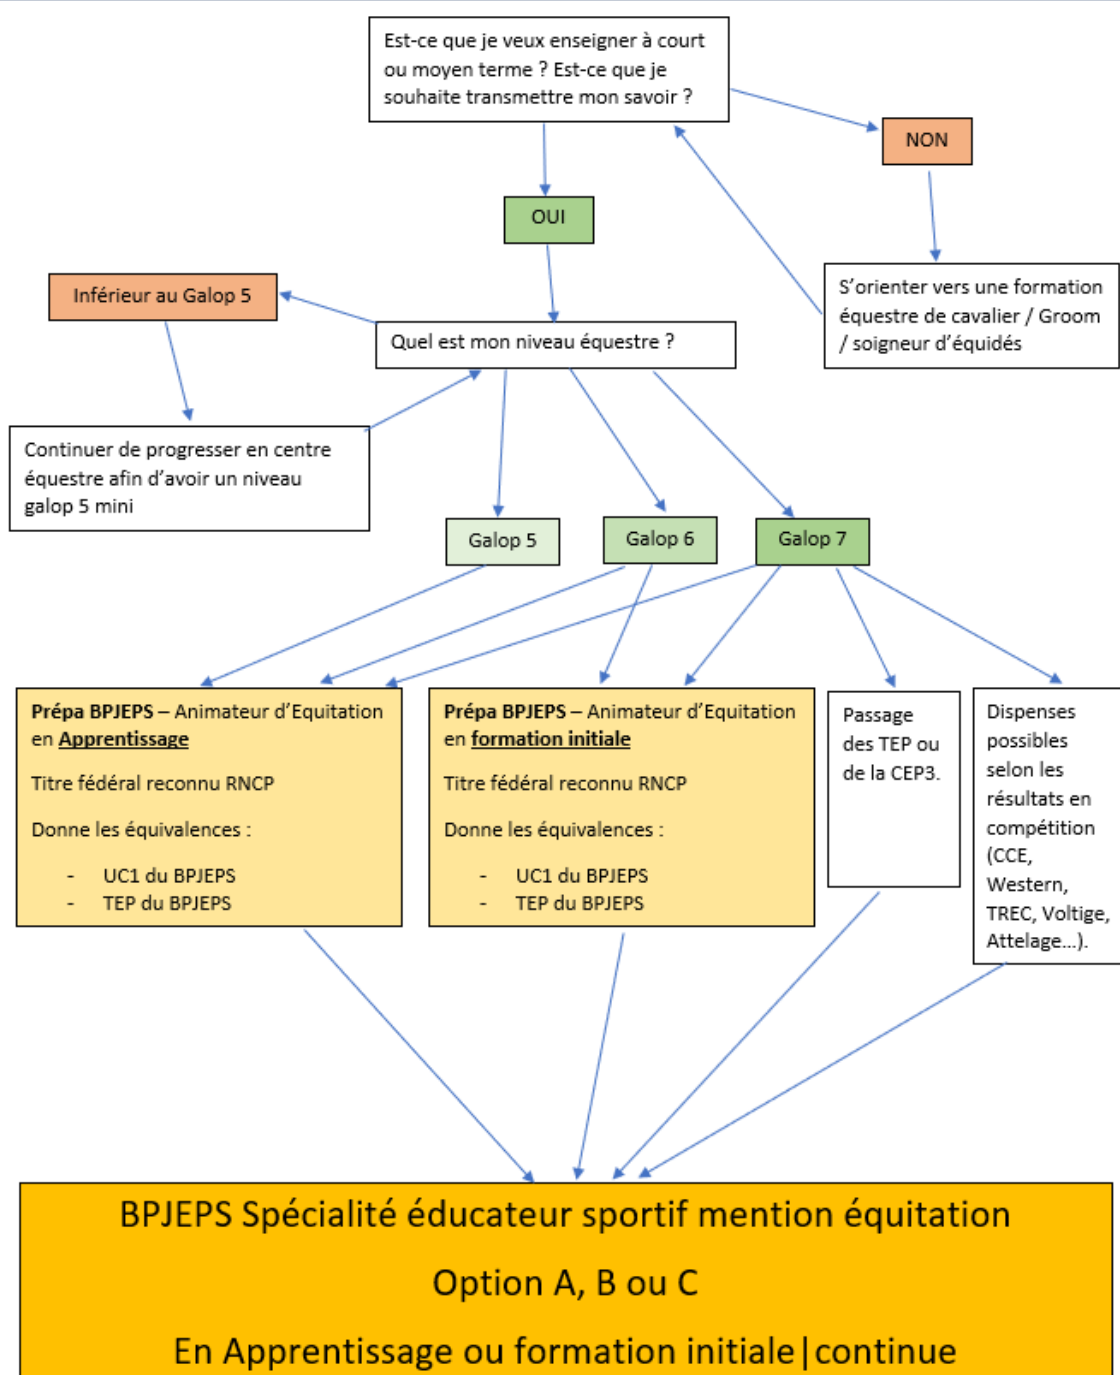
Est-ce que je veux enseigner à court ou moyen terme ? Est-ce que je souhaite transmettre mon savoir ?

NON

S'orienter vers une formation équestre de cavalier / Groom / soigneur d'équidés

OUI

Inférieur au Galop 5

Quel est mon niveau équestre ?

Continuer de progresser en centre équestre afin d'avoir un niveau galop 5 mini

Galop 5

Galop 6

Galop 7

**Prépa BPJEPS** – Animateur d'Equitation en **Apprentissage**

Titre fédéral reconnu RNCP

Donne les équivalences :

- UC1 du BPJEPS
- TEP du BPJEPS

**Prépa BPJEPS** – Animateur d'Equitation en **formation initiale**

Titre fédéral reconnu RNCP

Donne les équivalences :

- UC1 du BPJEPS
- TEP du BPJEPS

Passage des TEP ou de la CEP3.

Dispenses possibles selon les résultats en compétition (CCE, Western, TREC, Voltige, Attelage…).

BPJEPS Spécialité éducateur sportif mention équitation

Option A, B ou C

En Apprentissage ou formation initiale|continue